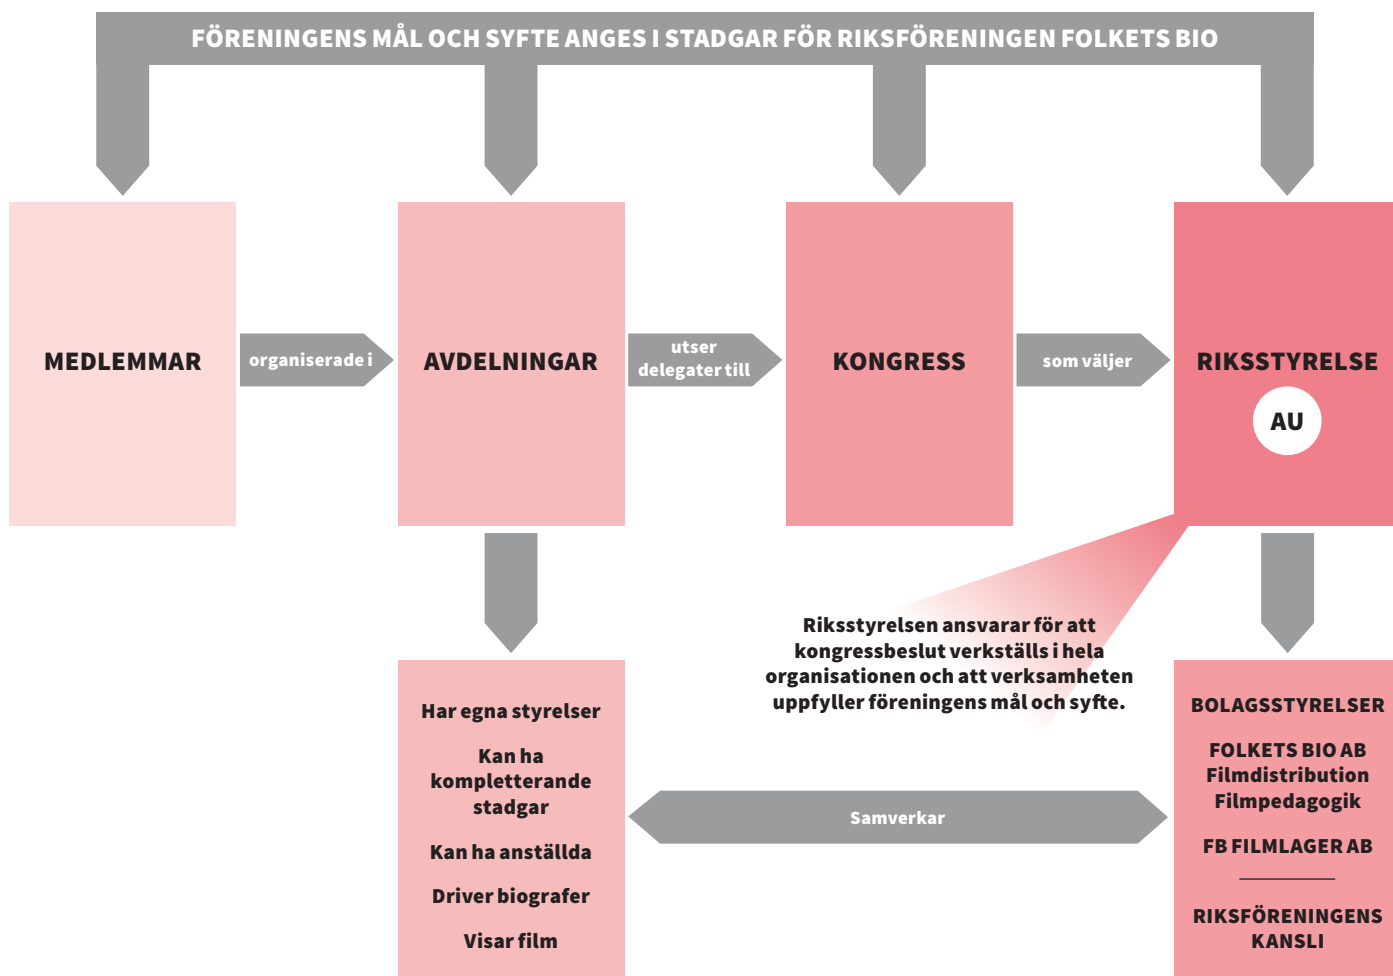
FÖRENINGENS MÅL OCH SYFTE ANGES I STADGAR FÖR RIKSFÖRENINGEN FOLKETS BIO

MEDLEMMAR

organiserade i

AVDELNINGAR

utser delegater till

KONGRESS

som väljer

RIKSSTYRELSE

AU

Riksstyrelsen ansvarar för att kongressbeslut verkställs i hela organisationen och att verksamheten uppfyller föreningens mål och syfte.

Har egna styrelser

Kan ha kompletterande stadgar

Kan ha anställda

Driver biografer

Visar film

Samverkar

BOLAGSSTYRELSER

FOLKETS BIO AB
Filmdistribution
Filmpedagogik

FB FILMLAGER AB

RIKSFÖRENINGENS KANSLI